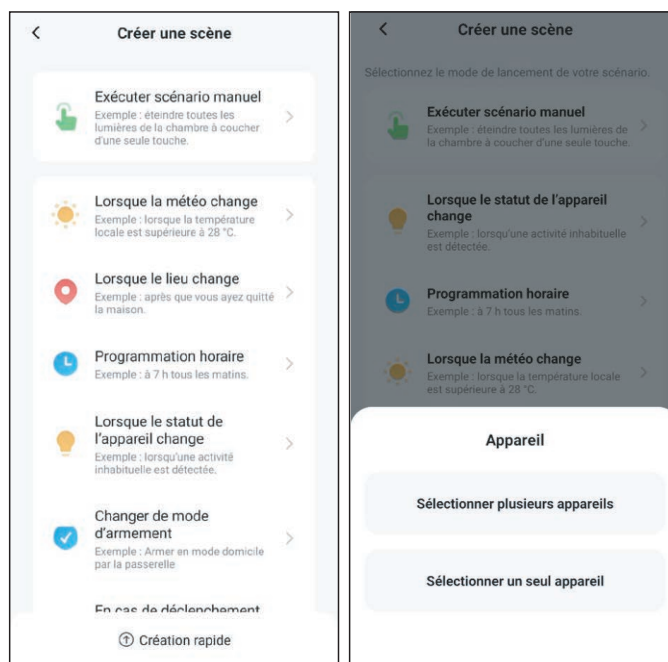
<

Créer une scène

Exécuter scénario manuel
Exemple : éteindre toutes les lumières de la chambre à coucher d'une seule touche.

Lorsque la météo change
Exemple : lorsque la température locale est supérieure à 28 °C.

Lorsque le lieu change
Exemple : après que vous ayez quitté la maison.

Programmation horaire
Exemple : à 7 h tous les matins.

Lorsque le statut de l'appareil change
Exemple : lorsqu'une activité inhabituelle est détectée.

Changer de mode d'armement
Exemple : Armer en mode domicile par la passerelle

En cas de déclenchement

Création rapide

<

Créer une scène

Sélectionnez le mode de lancement de votre scénario.

Exécuter scénario manuel
Exemple : éteindre toutes les lumières de la chambre à coucher d'une seule touche.

Lorsque le statut de l'appareil change
Exemple : lorsqu'une activité inhabituelle est détectée.

Programmation horaire
Exemple : à 7 h tous les matins.

Lorsque la météo change
Exemple : lorsque la température locale est supérieure à 28 °C.

Appareil

Sélectionner plusieurs appareils

Sélectionner un seul appareil